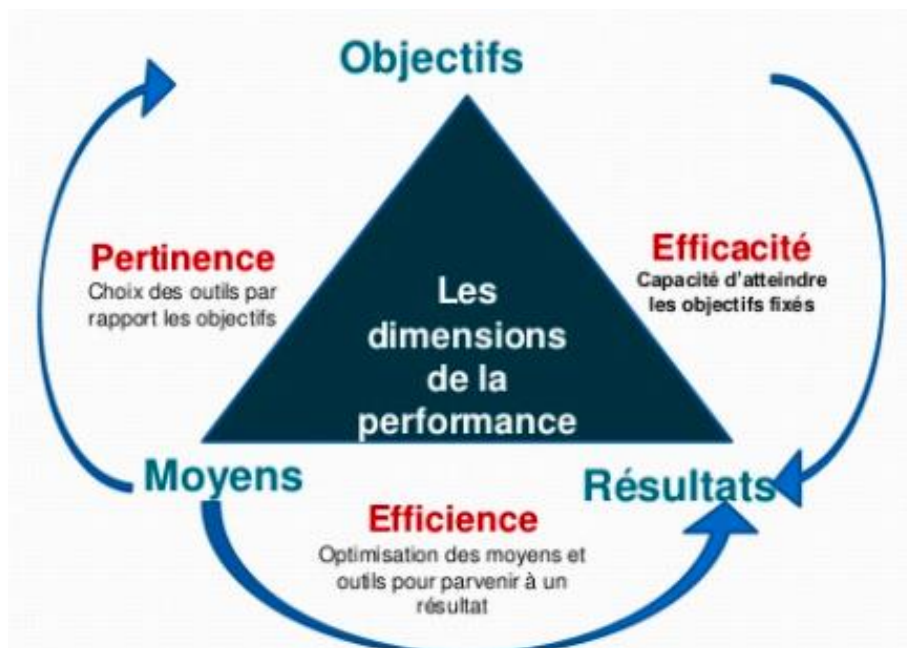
Objectifs

Pertinence
Choix des outils par rapport les objectifs

Les dimensions de la performance

Efficacité
Capacité d'atteindre les objectifs fixés

Moyens

Résultats

Efficience
Optimisation des moyens et outils pour parvenir à un résultat